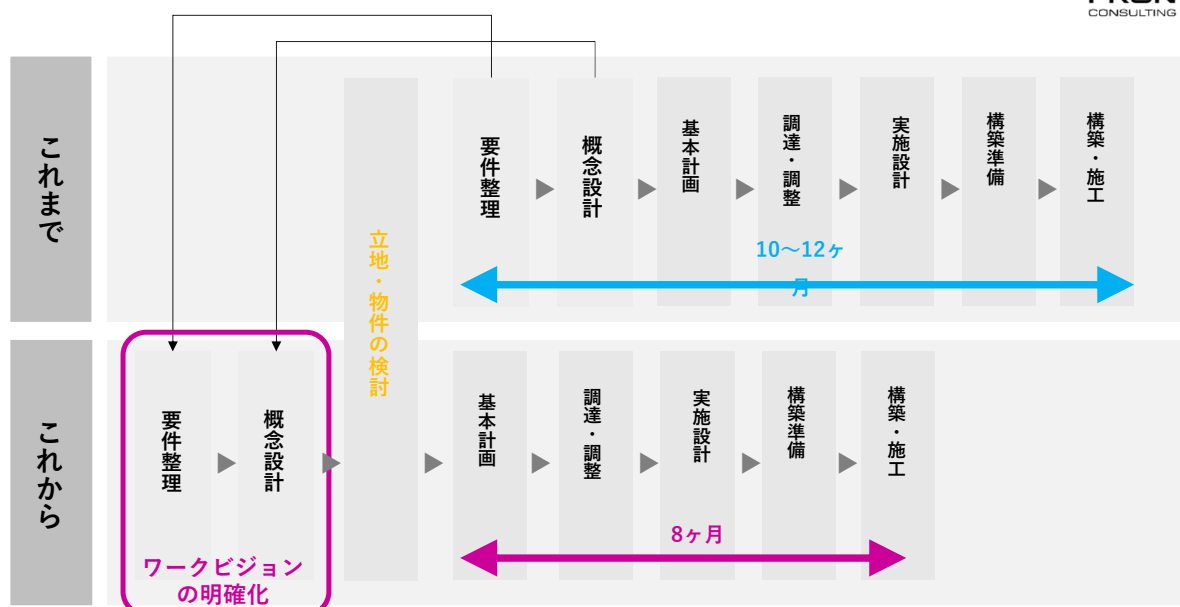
CONSULTING

これまで

立地・物件の検討

要件整理

概念設計

基本計画

調達・調整

実施設計

構築準備

構築・施工

10〜12ヶ月

これから

要件整理

概念設計

ワークビジョンの明確化

基本計画

調達・調整

実施設計

構築準備

構築・施工

8ヶ月